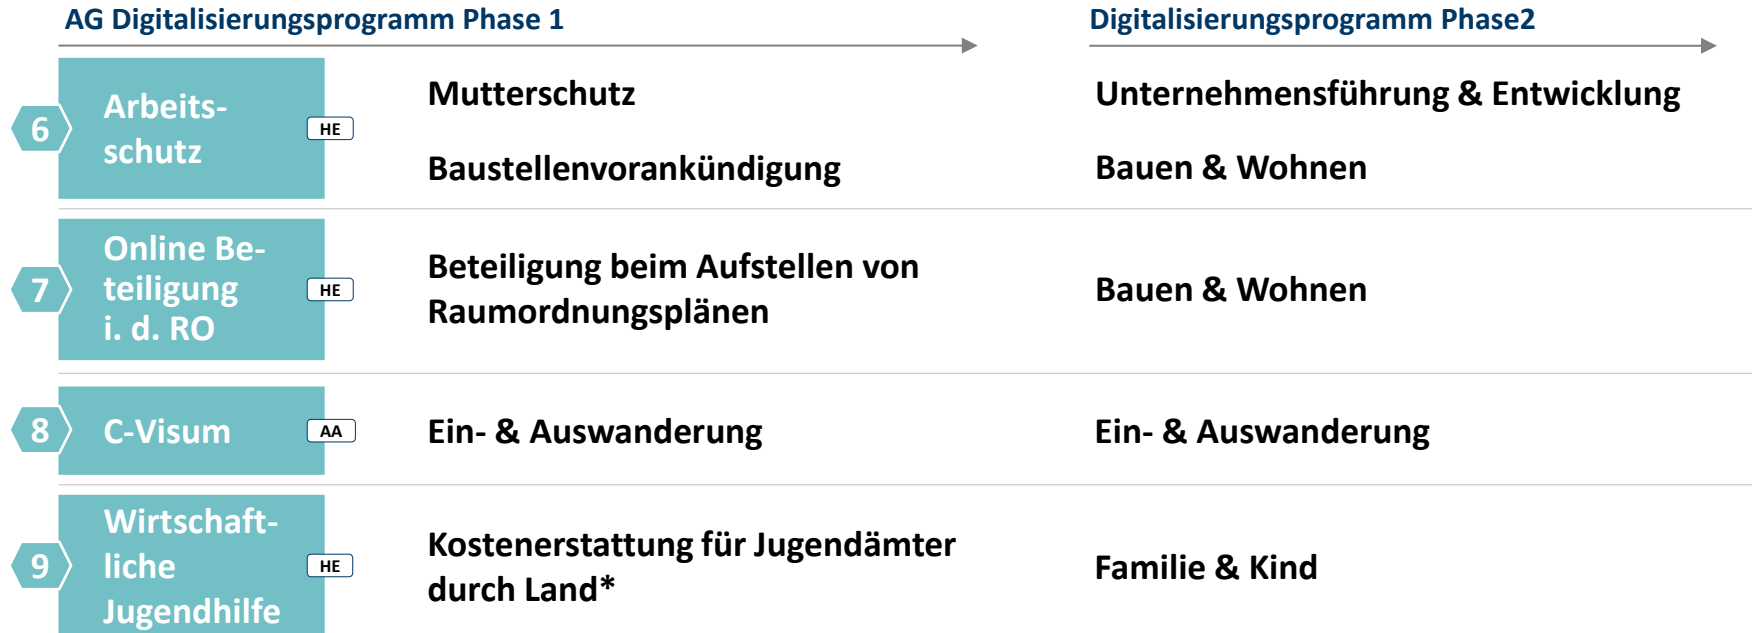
AG Digitalisierungsprogramm Phase 1

Digitalisierungsprogramm Phase2

6 Arbeitsschutz HE

Mutterschutz

Baustellenvorankündigung

Unternehmensführung & Entwicklung

Bauen & Wohnen

7 Online Beteiligung i. d. RO HE

Beteiligung beim Aufstellen von Raumordnungsplänen

Bauen & Wohnen

8 C-Visum AA

Ein- & Auswanderung

Ein- & Auswanderung

9 Wirtschaftliche Jugendhilfe HE

Kostenerstattung für Jugendämter durch Land*

Familie & Kind